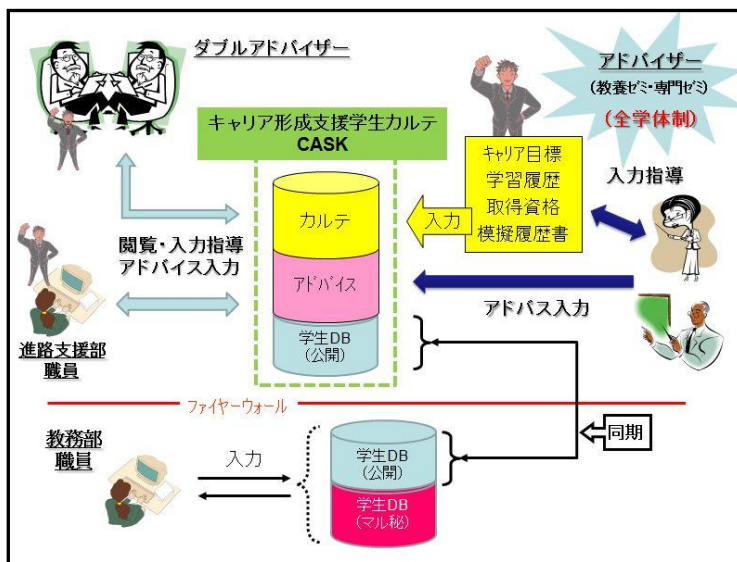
ダブルアドバイザー

アドバイザー
(教養ゼミ・専門ゼミ)
(全学体制)

キャリア形成支援学生カルテ
CASK

キャリア目標
学習履歴
取得資格
模擬履歴書

入力指導

カルテ

入力

閲覧・入力指導
アドバイス入力

アドバイス

アドバス入力

学生DB
(公開)

進路支援部
職員

ファイヤーウォール

教務部
職員

同期

入力

学生DB
(公開)

学生DB
(マル秘)